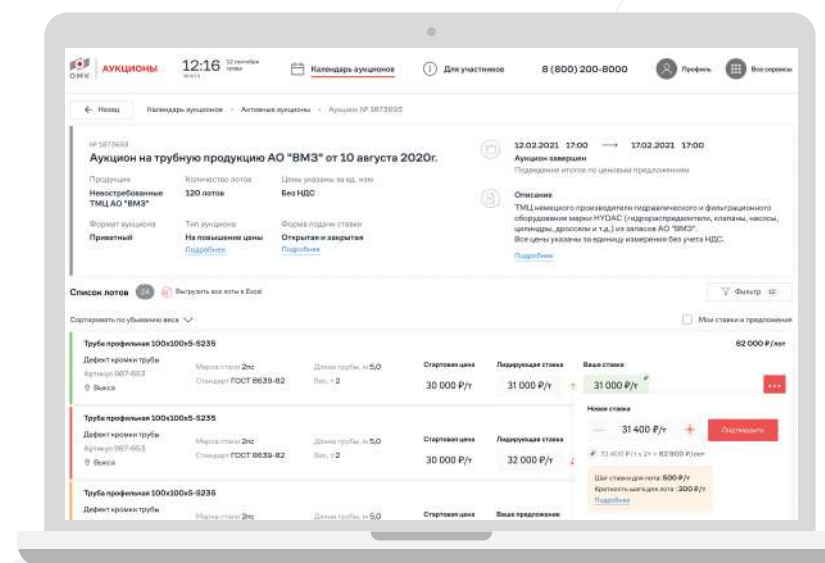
ОМК АУКЦИОНЫ 12:16 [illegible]

Календарь аукционов Для участников 8 (800) 200-8000 Профиль Все сервисы

← Назад Календарь аукционов › Активные аукционы › Аукцион № 1873693

№ 1873693

Аукцион на трубную продукцию АО "ВМЗ" от 10 августа 2020г.

Продукция
Невостребованные ТМЦ АО "ВМЗ"

Количество лотов
120 лотов

Цены указаны за ед. изм
Без НДС

Формат аукциона
Приватный

Тип аукциона
На повышение цены
Подробнее

Форма подачи ставки
Открытая и закрытая
Подробнее

12.02.2021 17:00 → 17.02.2021 17:00
Аукцион завершен
Подведение итогов по ценовым предложениям

Описание
ТМЦ немецкого производителя гидравлического и фильтрационного оборудования марки HYDAC (гидрораспределители, клапаны, насосы, цилиндры, дроссели и т.д.) из запасов АО "ВМЗ".
Все цены указаны за единицу измерения без учета НДС.
Подробнее

Список лотов 24 Выгрузить все лоты в Excel

Фильтр 12

Сортировать по убыванию веса

Мои ставки и предложения

Труба профильная 100х100х5-5235
Дефект кромки трубы
Артикул 987-653
Выкса
Марка стали 2пс
Стандарт ГОСТ 8639-82
Длина трубы, м 5,0
Вес, т 2
Стартовая цена 30 000 ₽/т
Лидирующая ставка 31 000 ₽/т
Ваша ставка 31 000 ₽/т
62 000 ₽/лот

Труба профильная 100х100х5-5235
Дефект кромки трубы
Артикул 987-653
Выкса
Марка стали 2пс
Стандарт ГОСТ 8639-82
Длина трубы, м 5,0
Вес, т 2
Стартовая цена 30 000 ₽/т
Лидирующая ставка 32 000 ₽/т

Новая ставка
31 400 ₽/т
Подтвердить
31 400 ₽/т x 2т = 62 800 ₽/лот
Шаг ставки для лота: 500 ₽/т
Кратность шага для лота: 300 ₽/т
Подробнее

Труба профильная 100х100х5-5235
Дефект кромки трубы
Марка стали 2пс
Длина трубы, м 5,0
Стартовая цена
Ваше предложение